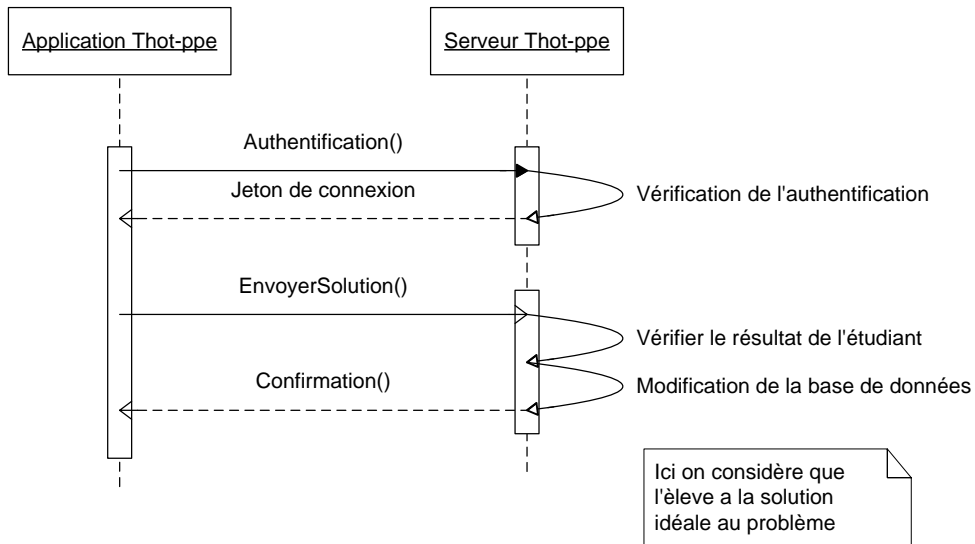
Application Thot-ppe

Serveur Thot-ppe

Authentification()

Jeton de connexion

Vérification de l'authentification

EnvoyerSolution()

Vérifier le résultat de l'étudiant

Confirmation()

Modification de la base de données

Ici on considère que l'èleve a la solution idéale au problème